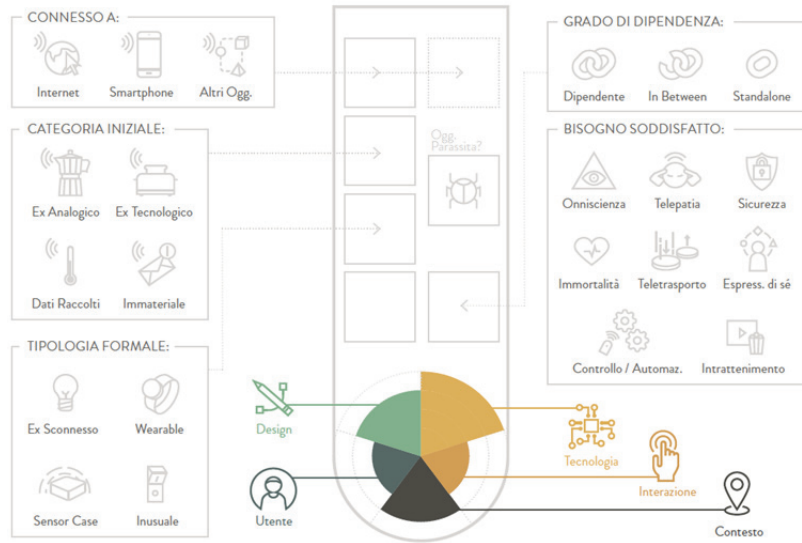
CONNESSO A:

Internet
Smartphone
Altri Ogg.

CATEGORIA INIZIALE:

Ex Analogico
Ex Tecnologico
Dati Raccolti
Immateriale

TIPOLOGIA FORMALE:

Ex Sconnesso
Wearable
Sensor Case
Inusuale

Ogg. Parassita?

GRADO DI DIPENDENZA:

Dipendente
In Between
Standalone

BISOGNO SODDISFATTO:

Onniscienza
Telepatia
Sicurezza
Immortalità
Teletrasporto
Espress. di sé
Controllo / Automaz.
Intrattenimento

Design
Utente
Tecnologia
Interazione
Contesto